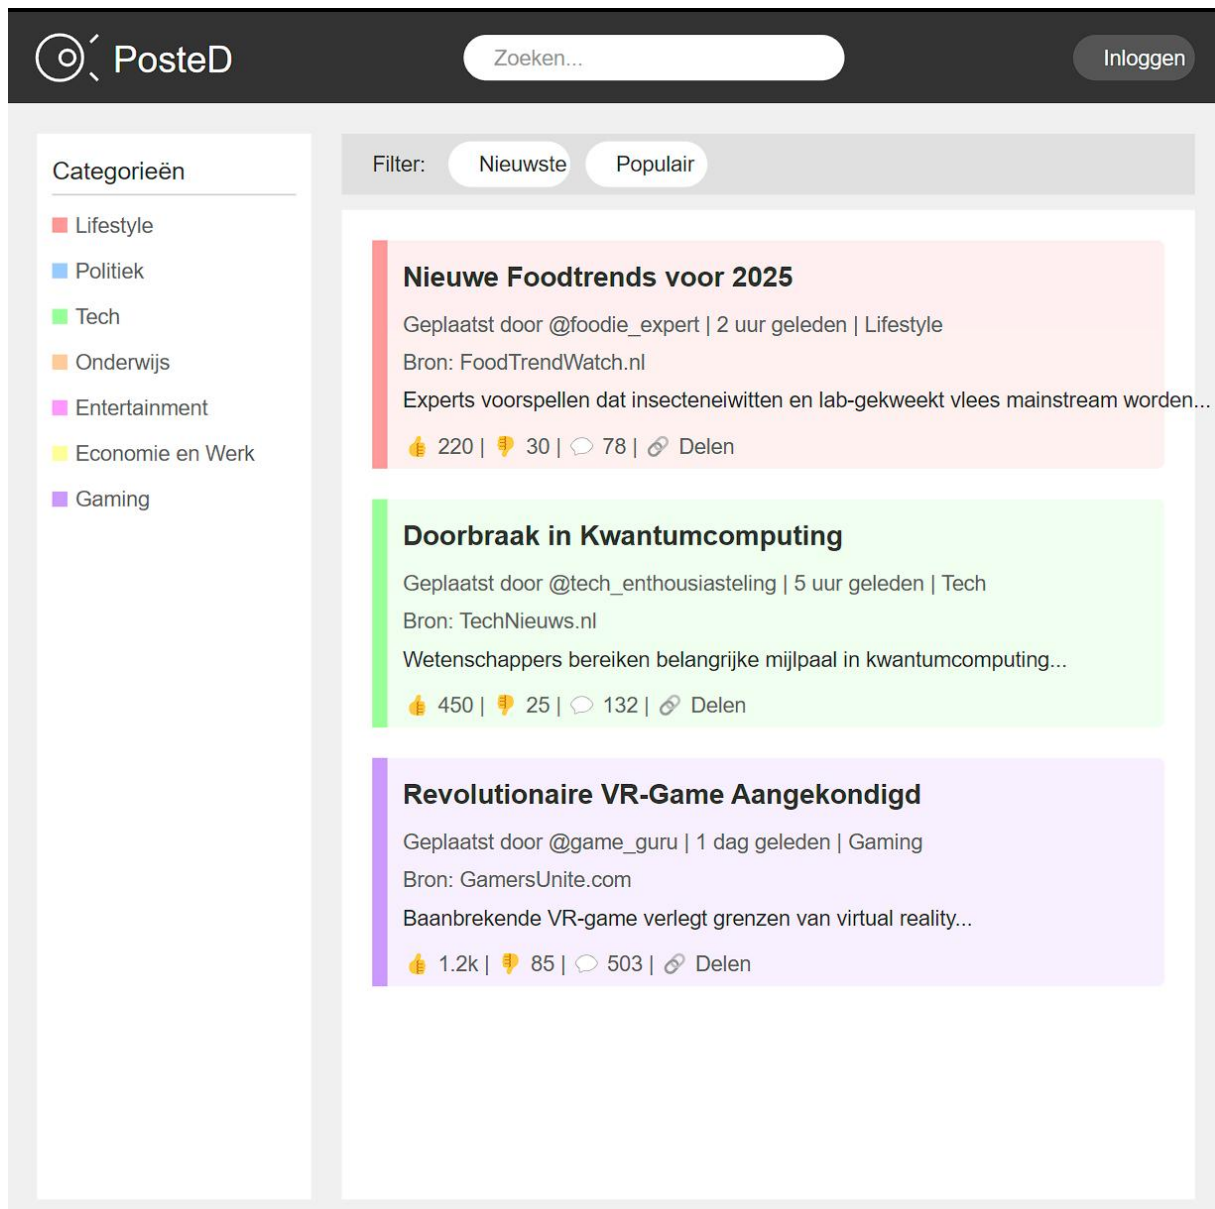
PosteD

Zoeken...

Inloggen

Categorieën

Lifestyle
Politiek
Tech
Onderwijs
Entertainment
Economie en Werk
Gaming

Filter: Nieuwste Populair

Nieuwe Foodtrends voor 2025

Geplaatst door @foodie_expert | 2 uur geleden | Lifestyle

Bron: FoodTrendWatch.nl

Experts voorspellen dat insecteneiwitten en lab-gekweekt vlees mainstream worden...

220 | 30 | 78 | Delen

Doorbraak in Kwantumcomputing

Geplaatst door @tech_enthousiasteling | 5 uur geleden | Tech

Bron: TechNieuws.nl

Wetenschappers bereiken belangrijke mijlpaal in kwantumcomputing...

450 | 25 | 132 | Delen

Revolutionaire VR-Game Aangekondigd

Geplaatst door @game_guru | 1 dag geleden | Gaming

Bron: GamersUnite.com

Baanbrekende VR-game verlegt grenzen van virtual reality...

1.2k | 85 | 503 | Delen